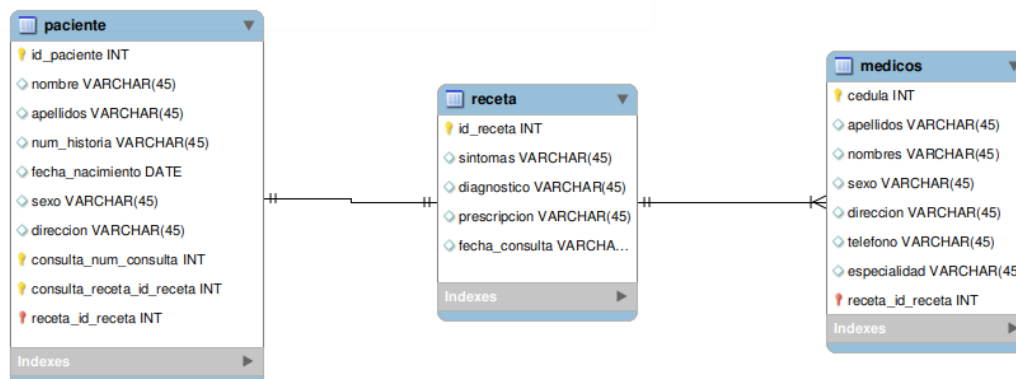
paciente
id_paciente INT
nombre VARCHAR(45)
apellidos VARCHAR(45)
num_historia VARCHAR(45)
fecha_nacimiento DATE
sexo VARCHAR(45)
direccion VARCHAR(45)
consulta_num_consulta INT
consulta_receta_id_receta INT
receta_id_receta INT
Indexes

receta
id_receta INT
sintomas VARCHAR(45)
diagnostico VARCHAR(45)
prescripcion VARCHAR(45)
fecha_consulta VARCHA...
Indexes

medicos
cedula INT
apellidos VARCHAR(45)
nombres VARCHAR(45)
sexo VARCHAR(45)
direccion VARCHAR(45)
telefono VARCHAR(45)
especialidad VARCHAR(45
receta_id_receta INT
Indexes